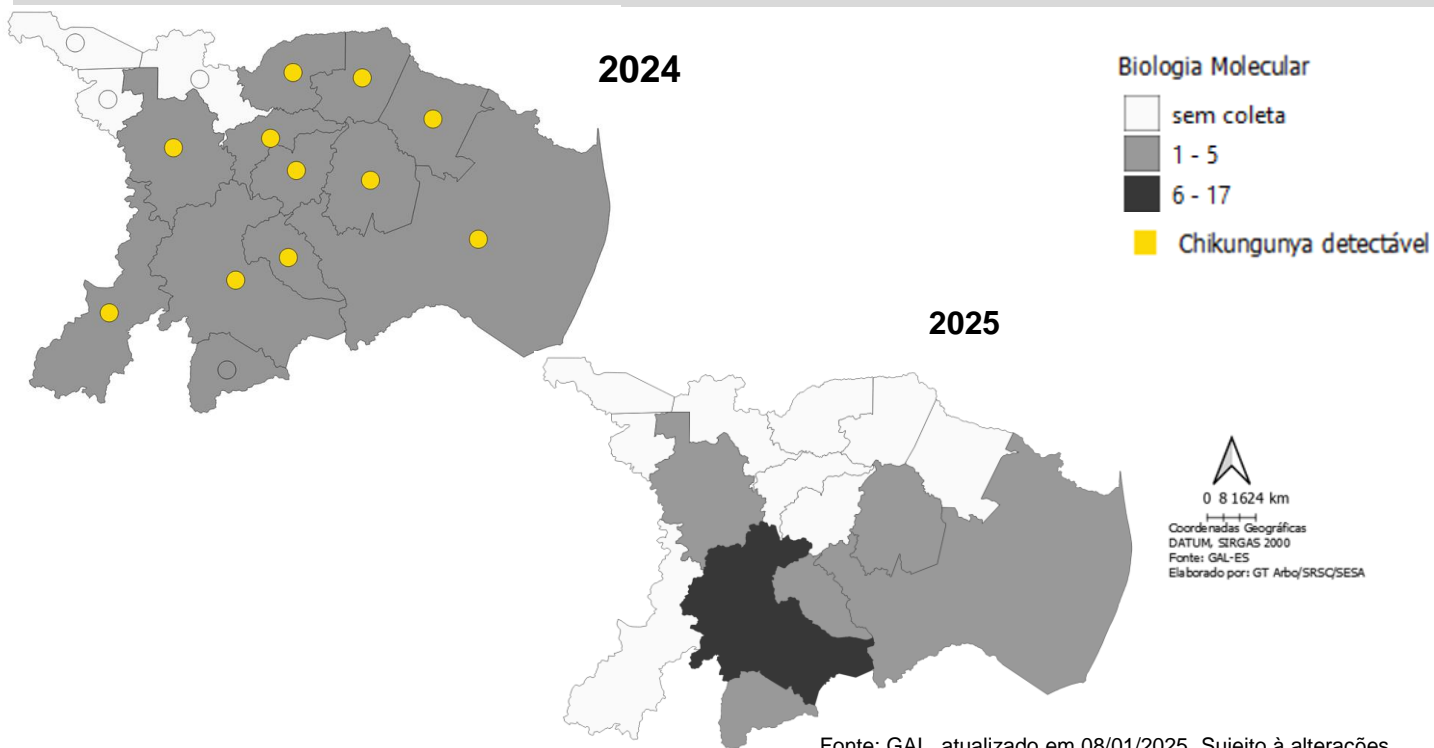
2024

Biologia Molecular

sem coleta

1 - 5

6 - 17

Chikungunya detectável

2025

0 8 16 24 km

Coordenadas Geográficas
DATUM, SIRGAS 2000
Fonte: GAL-ES
Elaborado por: GT Arbo/SRSC/SESA

Fonte: GAL, atualizado em 08/01/2025. Sujeito à alterações